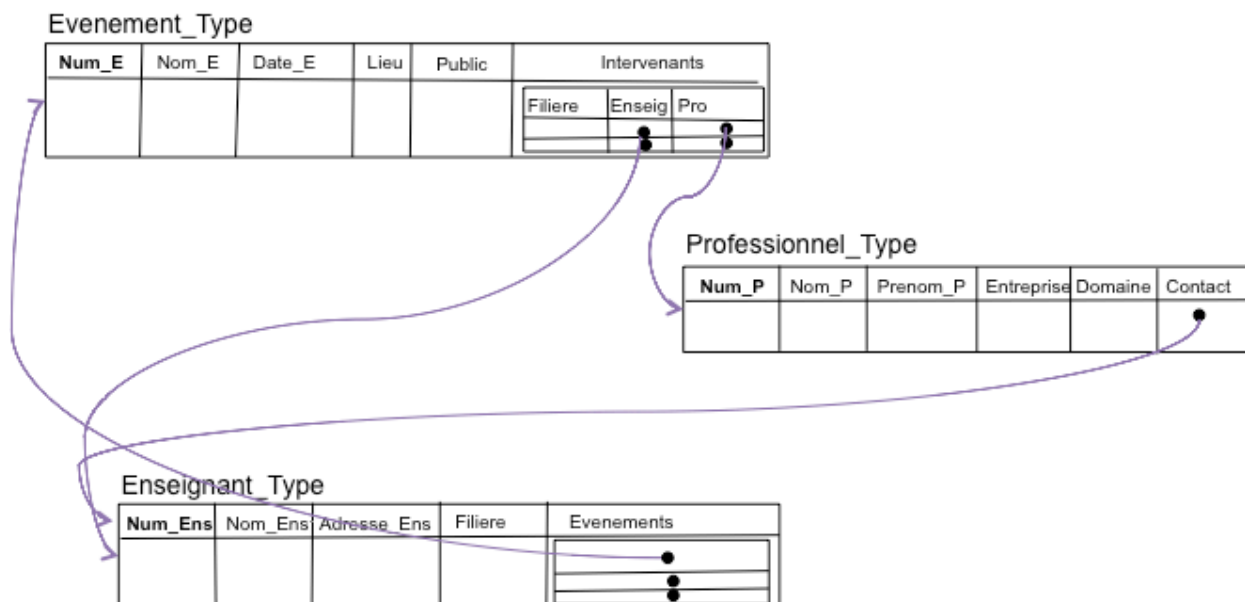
Evenement_Type

| Num_E | Nom_E | Date_E | Lieu | Public | Intervenants |
|---|---|---|---|---|---|

| Filiere | Enseig | Pro |
|---|---|---|

Professionnel_Type

| Num_P | Nom_P | Prenom_P | Entreprise | Domaine | Contact |
|---|---|---|---|---|---|

Enseignant_Type

| Num_Ens | Nom_Ens | Adresse_Ens | Filiere | Evenements |
|---|---|---|---|---|